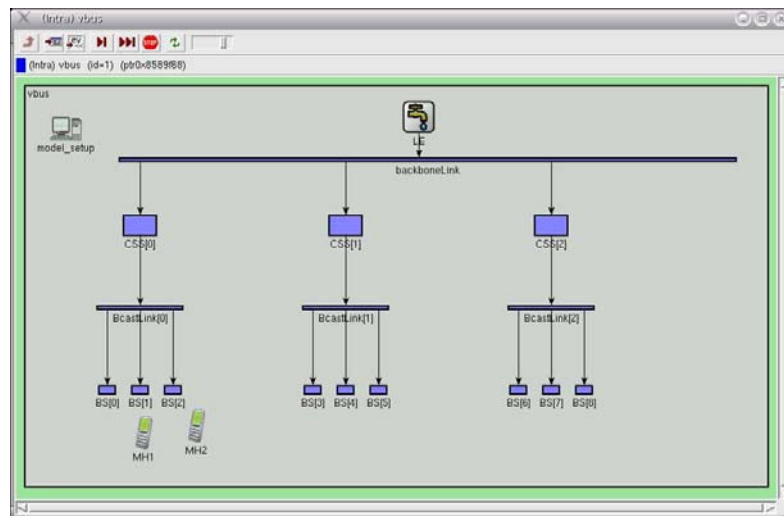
(Intra) vbus

STOP

(Intra) vbus (id=1) (ptr0x8589f88)

vbus

model_setup

LE

backboneLink

CSS[0]

CSS[1]

CSS[2]

BcastLink[0]

BcastLink[1]

BcastLink[2]

BS[0] BS[1] BS[2]

BS[3] BS[4] BS[5]

BS[6] BS[7] BS[8]

MH1

MH2